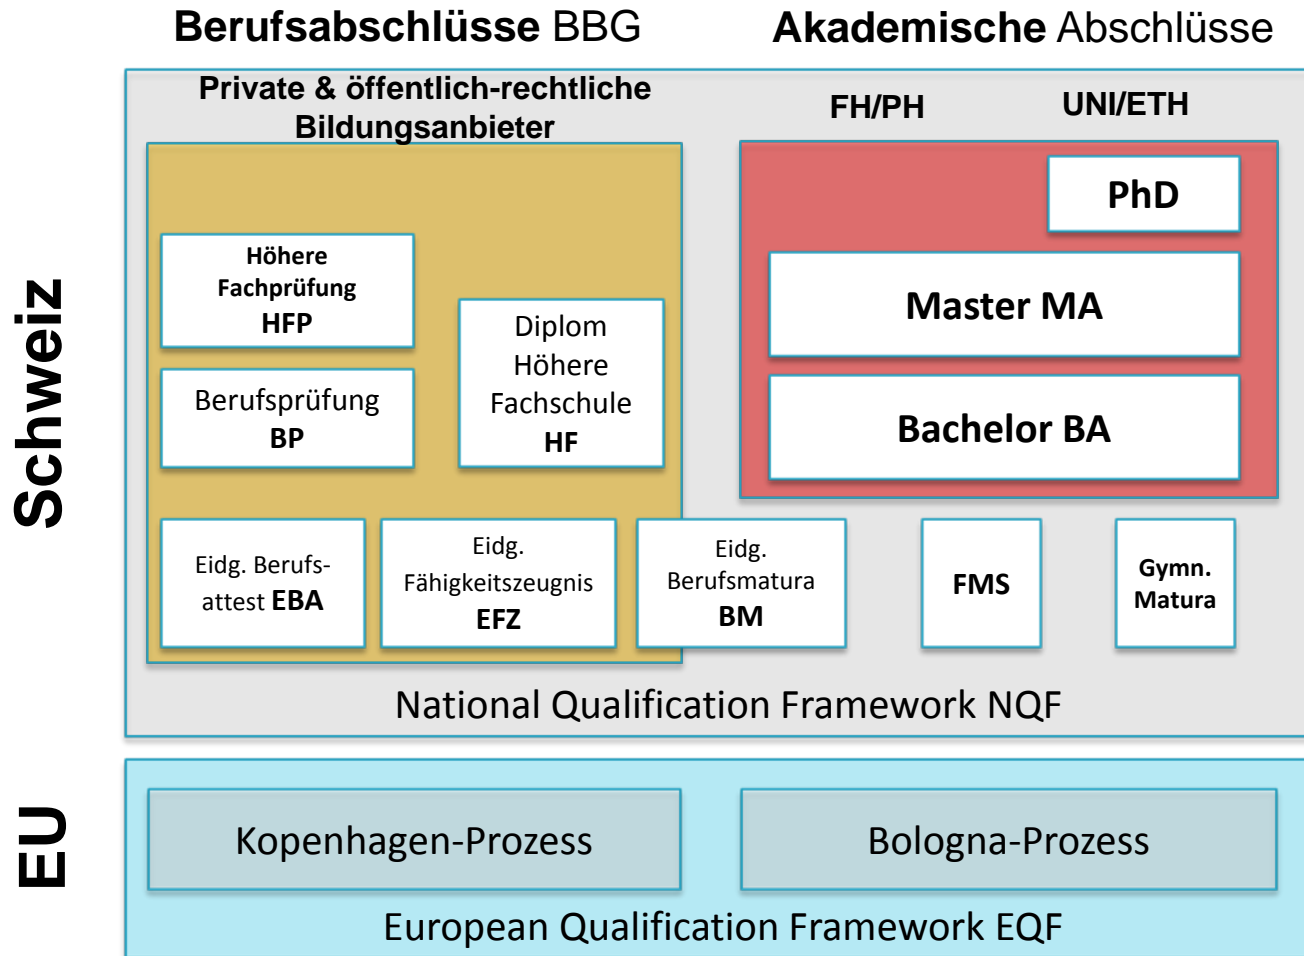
**Berufsabschlüsse** BBG

**Akademische** Abschlüsse

Schweiz

Private & öffentlich-rechtliche Bildungsanbieter

FH/PH

UNI/ETH

PhD

Höhere Fachprüfung HFP

Diplom Höhere Fachschule HF

Master MA

Berufsprüfung BP

Bachelor BA

Eidg. Berufsattest EBA

Eidg. Fähigkeitszeugnis EFZ

Eidg. Berufsmatura BM

FMS

Gymn. Matura

National Qualification Framework NQF

EU

Kopenhagen-Prozess

Bologna-Prozess

European Qualification Framework EQF